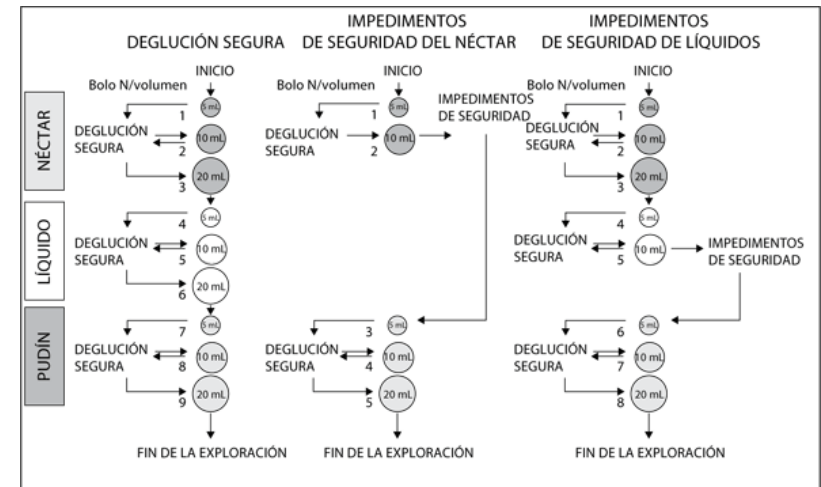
DEGLUCIÓN SEGURA

IMPEDIMENTOS DE SEGURIDAD DEL NÉCTAR

IMPEDIMENTOS DE SEGURIDAD DE LÍQUIDOS

NÉCTAR

LÍQUIDO

PUDÍN

INICIO
Bolo N/volumen
5 mL
1
DEGLUCIÓN SEGURA
10 mL
2
20 mL
3
5 mL
4
DEGLUCIÓN SEGURA
10 mL
5
20 mL
6
5 mL
7
DEGLUCIÓN SEGURA
10 mL
8
20 mL
9
FIN DE LA EXPLORACIÓN

INICIO
Bolo N/volumen
5 mL
1
DEGLUCIÓN SEGURA
10 mL
2
IMPEDIMENTOS DE SEGURIDAD
5 mL
3
DEGLUCIÓN SEGURA
10 mL
4
20 mL
5
FIN DE LA EXPLORACIÓN

INICIO
Bolo N/volumen
5 mL
1
DEGLUCIÓN SEGURA
10 mL
2
20 mL
3
5 mL
4
DEGLUCIÓN SEGURA
10 mL
5
IMPEDIMENTOS DE SEGURIDAD
5 mL
6
DEGLUCIÓN SEGURA
10 mL
7
20 mL
8
FIN DE LA EXPLORACIÓN